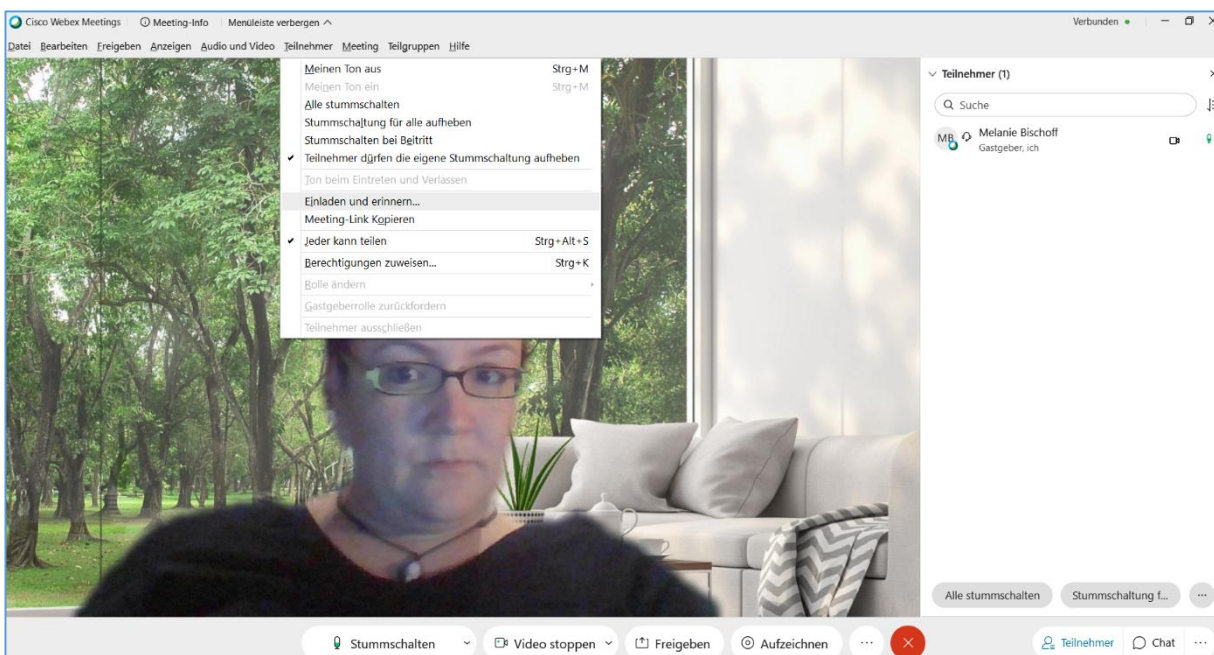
Cisco Webex Meetings | Meeting-Info | Menüleiste verbergen ^

Verbunden

Datei Bearbeiten Freigeben Anzeigen Audio und Video Teilnehmer Meeting Teilgruppen Hilfe

Meinen Ton aus Strg+M
Meinen Ton ein Strg+M
Alle stummschalten
Stummschaltung für alle aufheben
Stummschalten bei Beitritt
✔ Teilnehmer dürfen die eigene Stummschaltung aufheben
Ton beim Eintreten und Verlassen
Einladen und erinnern...
Meeting-Link Kopieren
✔ Jeder kann teilen Strg+Alt+S
Berechtigungen zuweisen... Strg+K
Rolle ändern
Gastgeberrolle zurückfordern
Teilnehmer ausschließen

Teilnehmer (1)

Suche

MB Melanie Bischoff
Gastgeber, ich

Alle stummschalten
Stummschaltung f...
...

Stummschalten
Video stoppen
Freigeben
Aufzeichnen
...
Teilnehmer
Chat
...